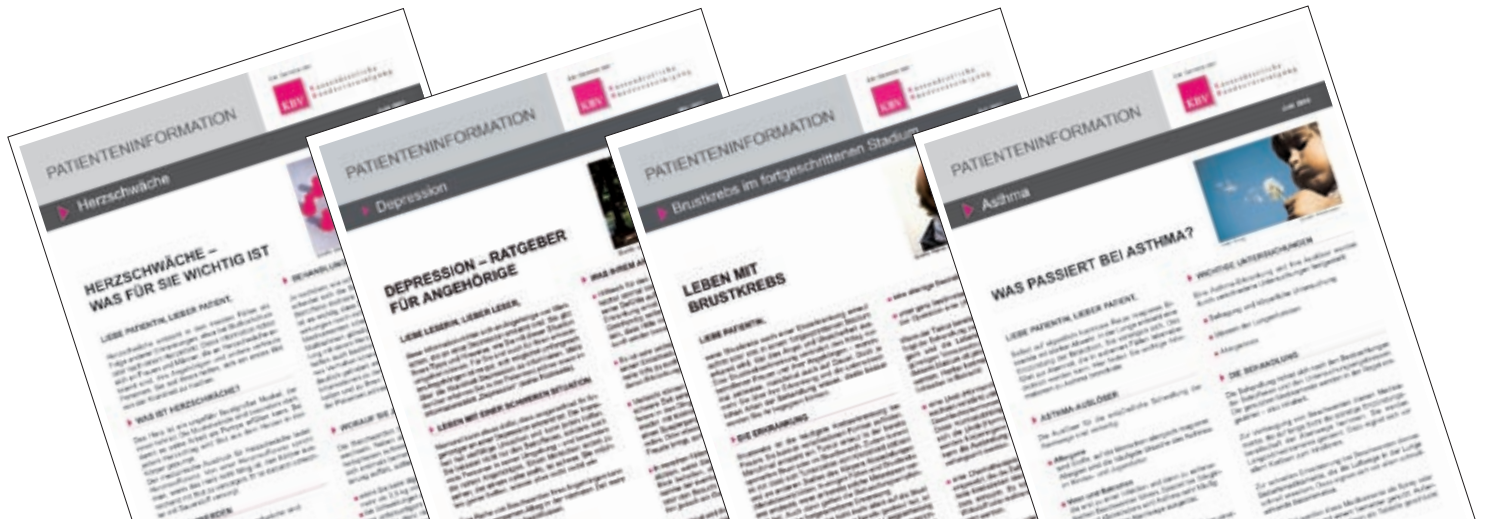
PATIENTENINFORMATION

KBV

Herzschwäche

HERZSCHWÄCHE – WAS FÜR SIE WICHTIG IST

LIEBE PATIENTIN, LIEBER PATIENT,

WAS IST HERZSCHWÄCHE?

PATIENTENINFORMATION

KBV

Depression

DEPRESSION – RATGEBER FÜR ANGEHÖRIGE

LIEBE LESERIN, LIEBER LESER,

LEBEN MIT EINER SCHWEREN SITUATION

PATIENTENINFORMATION

KBV

Brustkrebs im fortgeschrittenen Stadium

LEBEN MIT BRUSTKREBS

LIEBE PATIENTIN,

DIE ERKRANKUNG

PATIENTENINFORMATION

KBV

Juli 2010

Asthma

WAS PASSIERT BEI ASTHMA?

LIEBE PATIENTIN, LIEBER PATIENT,

ASTHMA-AUSLÖSER

WICHTIGE UNTERSUCHUNGEN

DIE BEHANDLUNG